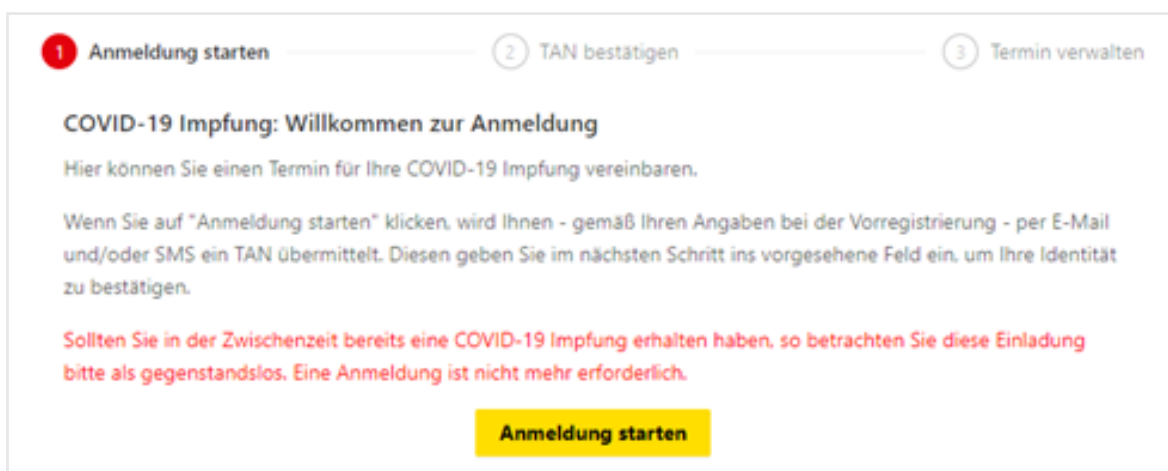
1 Anmeldung starten
2 TAN bestätigen
3 Termin verwalten

COVID-19 Impfung: Willkommen zur Anmeldung

Hier können Sie einen Termin für Ihre COVID-19 Impfung vereinbaren.

Wenn Sie auf "Anmeldung starten" klicken, wird Ihnen - gemäß Ihren Angaben bei der Vorregistrierung - per E-Mail und/oder SMS ein TAN übermittelt. Diesen geben Sie im nächsten Schritt ins vorgesehene Feld ein, um Ihre Identität zu bestätigen.

Sollten Sie in der Zwischenzeit bereits eine COVID-19 Impfung erhalten haben, so betrachten Sie diese Einladung bitte als gegenstandslos. Eine Anmeldung ist nicht mehr erforderlich.

Anmeldung starten